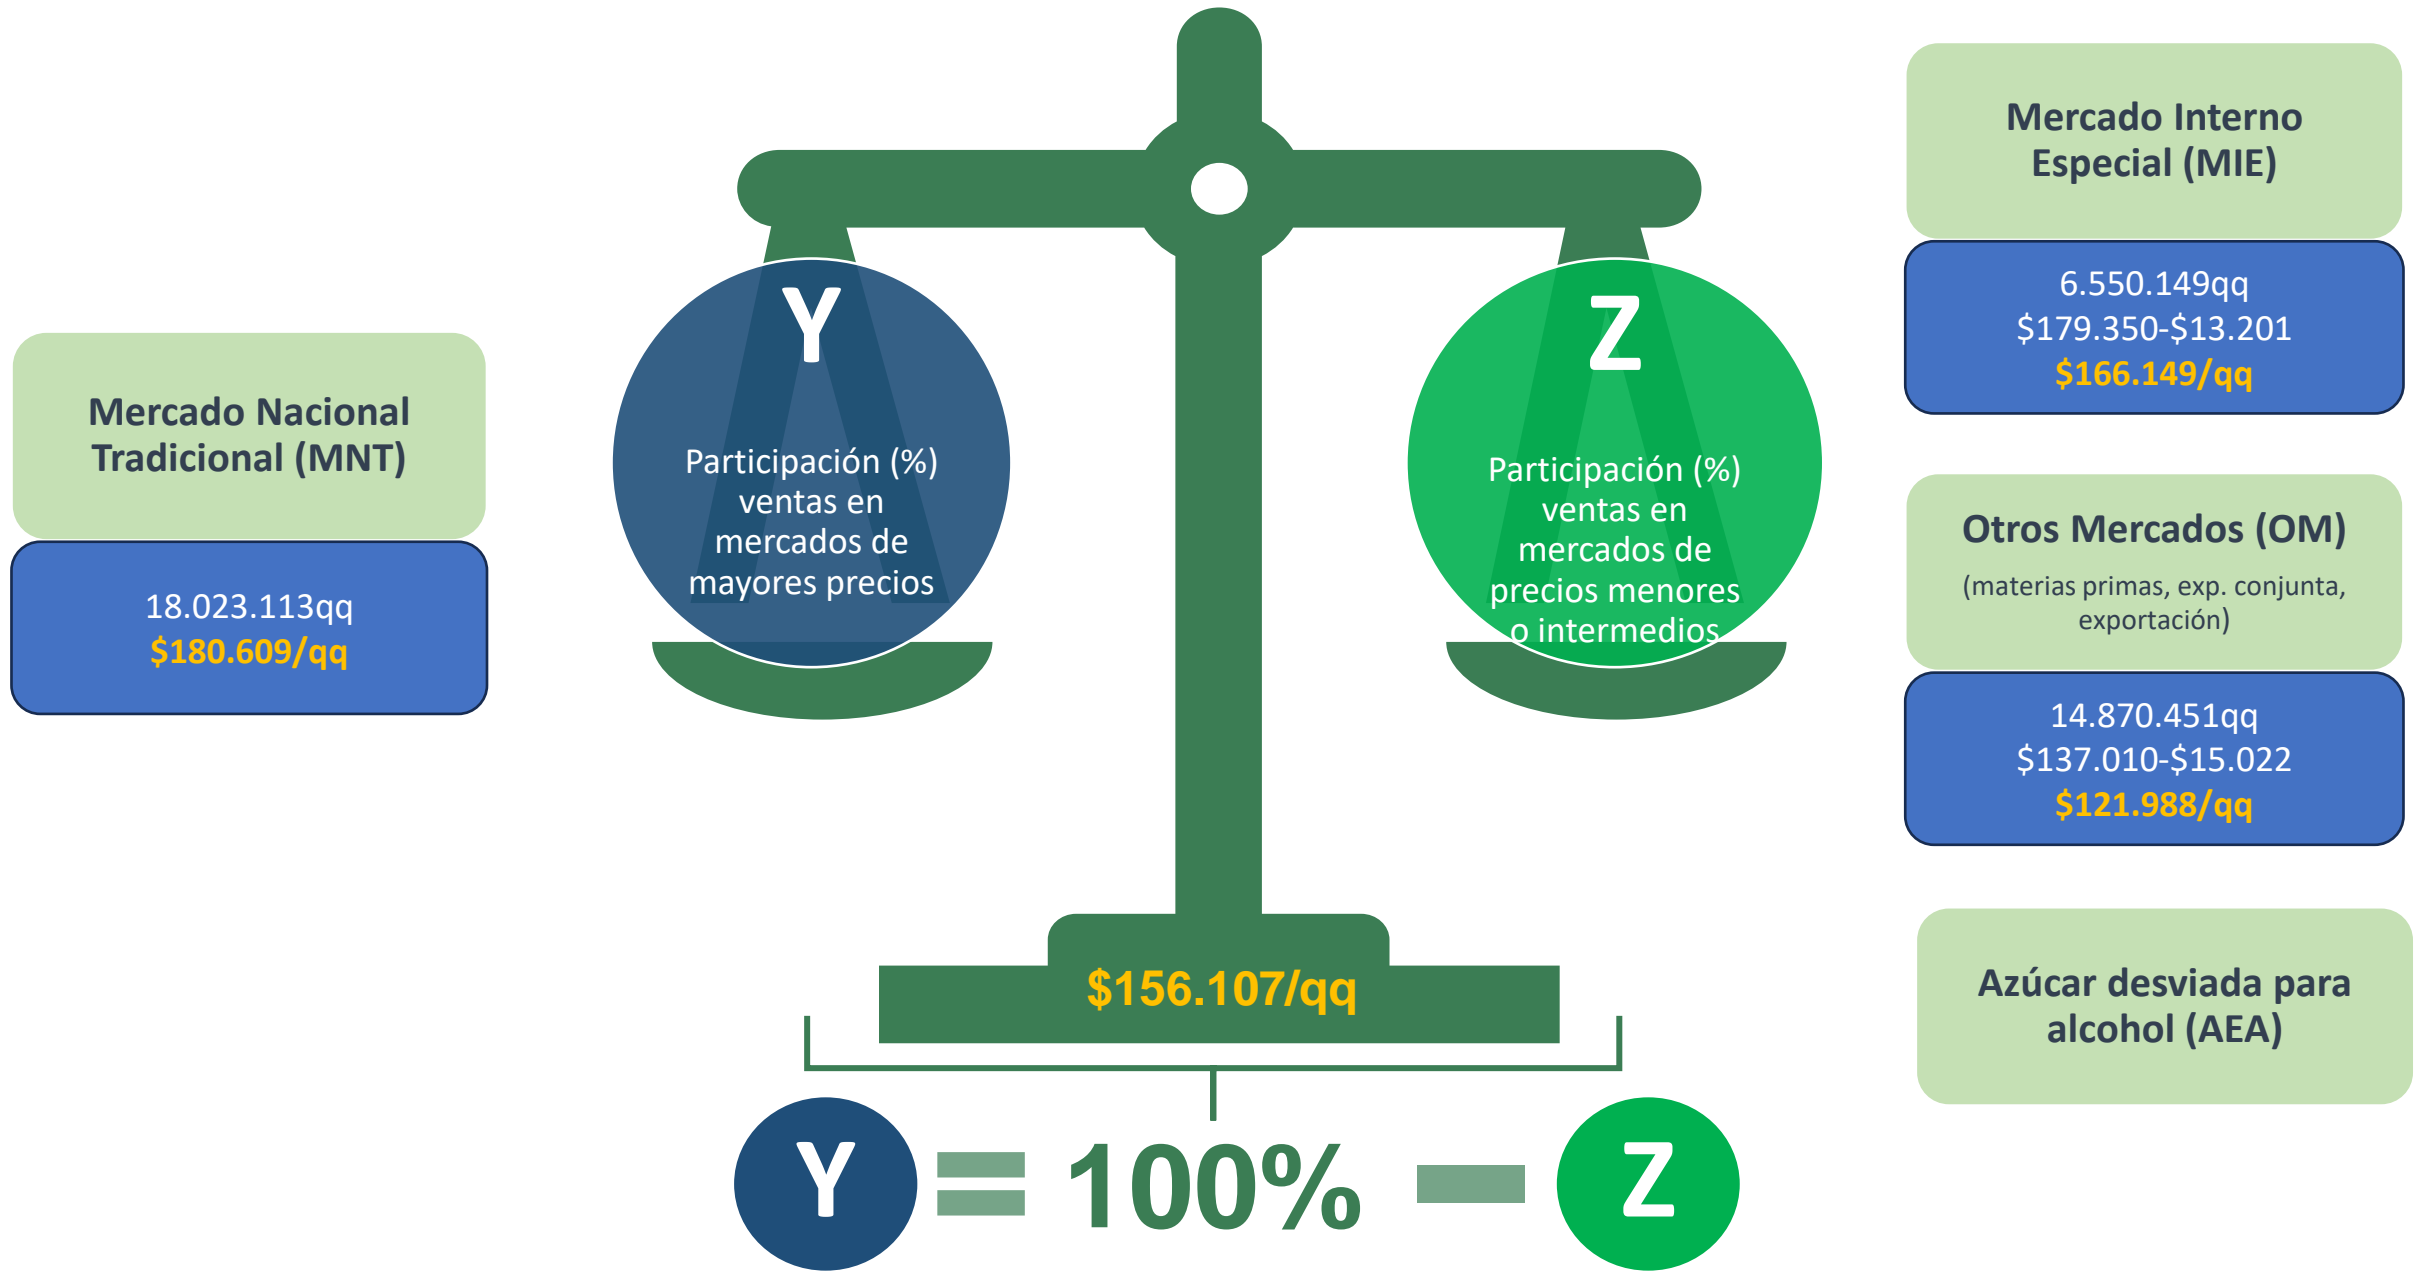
Mercado Nacional Tradicional (MNT)

18.023.113qq
$180.609/qq

Y

Participación (%) ventas en mercados de mayores precios

Z

Participación (%) ventas en mercados de precios menores o intermedios

Mercado Interno Especial (MIE)

6.550.149qq
$179.350-$13.201
$166.149/qq

Otros Mercados (OM)
(materias primas, exp. conjunta, exportación)

14.870.451qq
$137.010-$15.022
$121.988/qq

Azúcar desviada para alcohol (AEA)

$156.107/qq

Y = 100% − Z